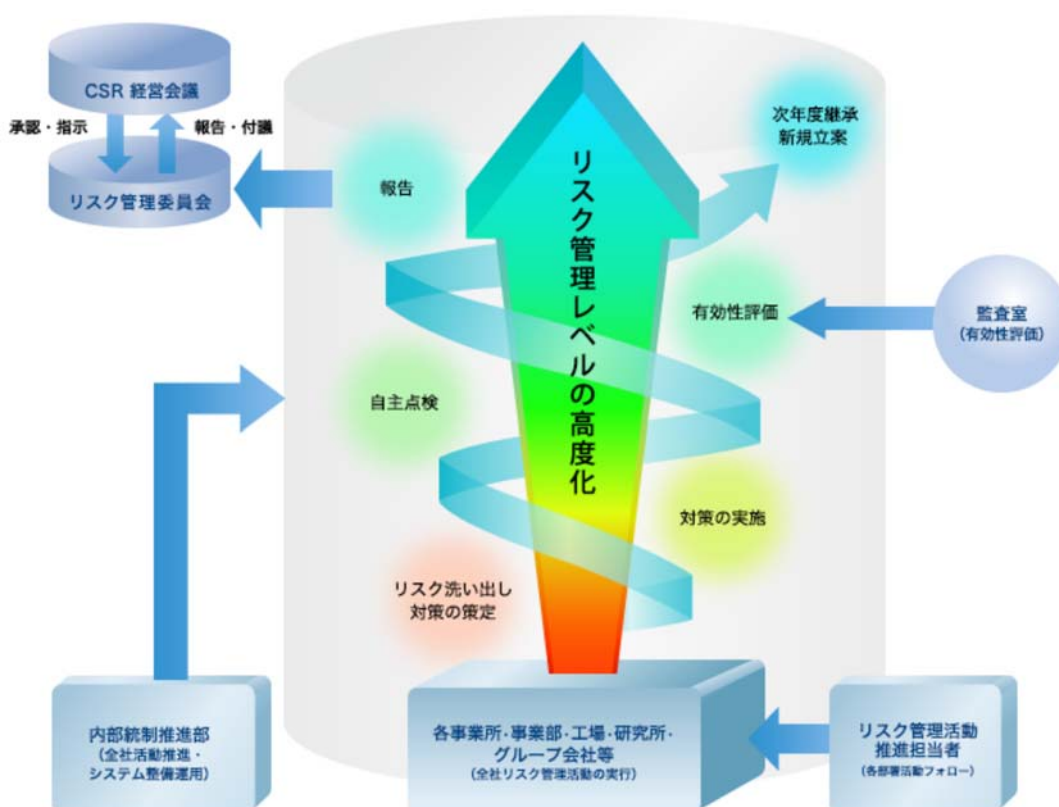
CSR 経営会議

承認・指示

報告・付議

リスク管理委員会

報告

次年度継承
新規立案

リスク管理レベルの高度化

有効性評価

監査室
(有効性評価)

自主点検

対策の実施

リスク洗い出し
対策の策定

内部統制推進部
(全社活動推進・
システム整備運用)

各事業所・事業部・工場・研究所・
グループ会社等
(全社リスク管理活動の実行)

リスク管理活動
推進担当者
(各部署活動フォロー)